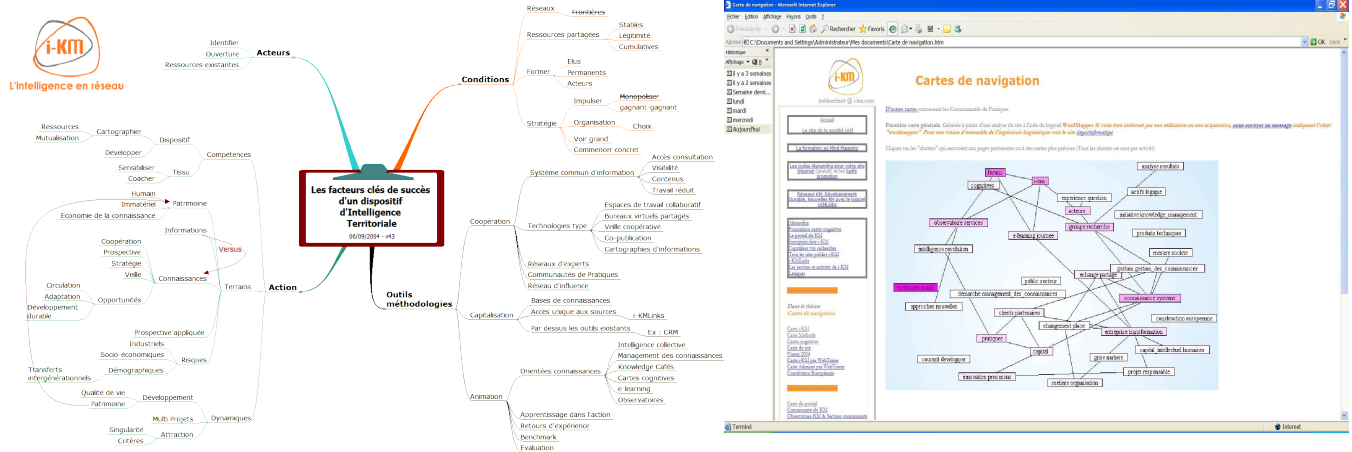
i-KM
L'intelligence en réseau

Les facteurs clés de succès d'un dispositif d'Intelligence Territoriale
06/09/2004 - v43

Acteurs
Identifier
Ouverture
Ressources existantes

Conditions
Réseaux
Frontières
Ressources partagées
Stables
Légitimité
Cumulatives
Former
Elus
Permanents
Acteurs
Stratégie
Impulser
Monopoliser
gagnant-gagnant
Organisation
Choix
Voir grand
Commencer concret

Action
Compétences
Dispositif
Cartographier
Ressources
Mutualisation
Développer
Tissu
Sensibiliser
Coacher
Patrimoine
Humain
Immatériel
Economie de la connaissance
Terrains
Informations
Versus
Connaissances
Coopération
Prospective
Stratégie
Veille
Opportunités
Circulation
Adaptation
Développement durable
Prospective appliquée
Risques
Industriels
Socio-économiques
Démographiques
Transferts intergénérationnels
Dynamiques
Développement
Qualité de vie
Patrimoine
Multi Projets
Attraction
Singularité
Critères

Outils méthodologies
Coopération
Système commun d'information
Accès consultation
Visibilité
Contenus
Travail réduit
Technologies type
Espaces de travail collaboratif
Bureaux virtuels partagés
Veille coopérative
Co-publication
Cartographies d'informations
Réseaux d'experts
Communautés de Pratiques
Réseau d'influence
Capitalisation
Bases de connaissances
Accès unique aux sources
i-KMLinks
Par dessus les outils existants
Ex : CRM
Animation
Orientées connaissances
Intelligence collective
Management des connaissances
Knowledge Cafés
Cartes cognitives
e-learning
Observatoires
Apprentissage dans l'action
Retours d'expérience
Benchmark
Evaluation

Carte de navigation - Microsoft Internet Explorer
Fichier Edition Affichage Favoris Outils ?
Précédente Rechercher Favoris
Adresse C:\Documents and Settings\Administrateur\Mes documents\Carte de navigation.htm
OK Liens
Historique
Affichage
Il y a 3 semaines
Il y a 2 semaines
Semaine derni...
lundi
mardi
mercredi
Aujourd'hui

i-KM
Cartes de navigation
Accueil
La formation au Mind Mapping
Dans le thème
Cartes de navigation

changement place
capital
public secteur
gestion savoirs
artefacts
groupe recherche
e-learning
observatoire
communauté
entreprise
apprendre nouvelles
organisation apprenante
management des connaissances
capital intellectuel
projet responsable
travail collaboratif
knowledge management

Terminé
Internet